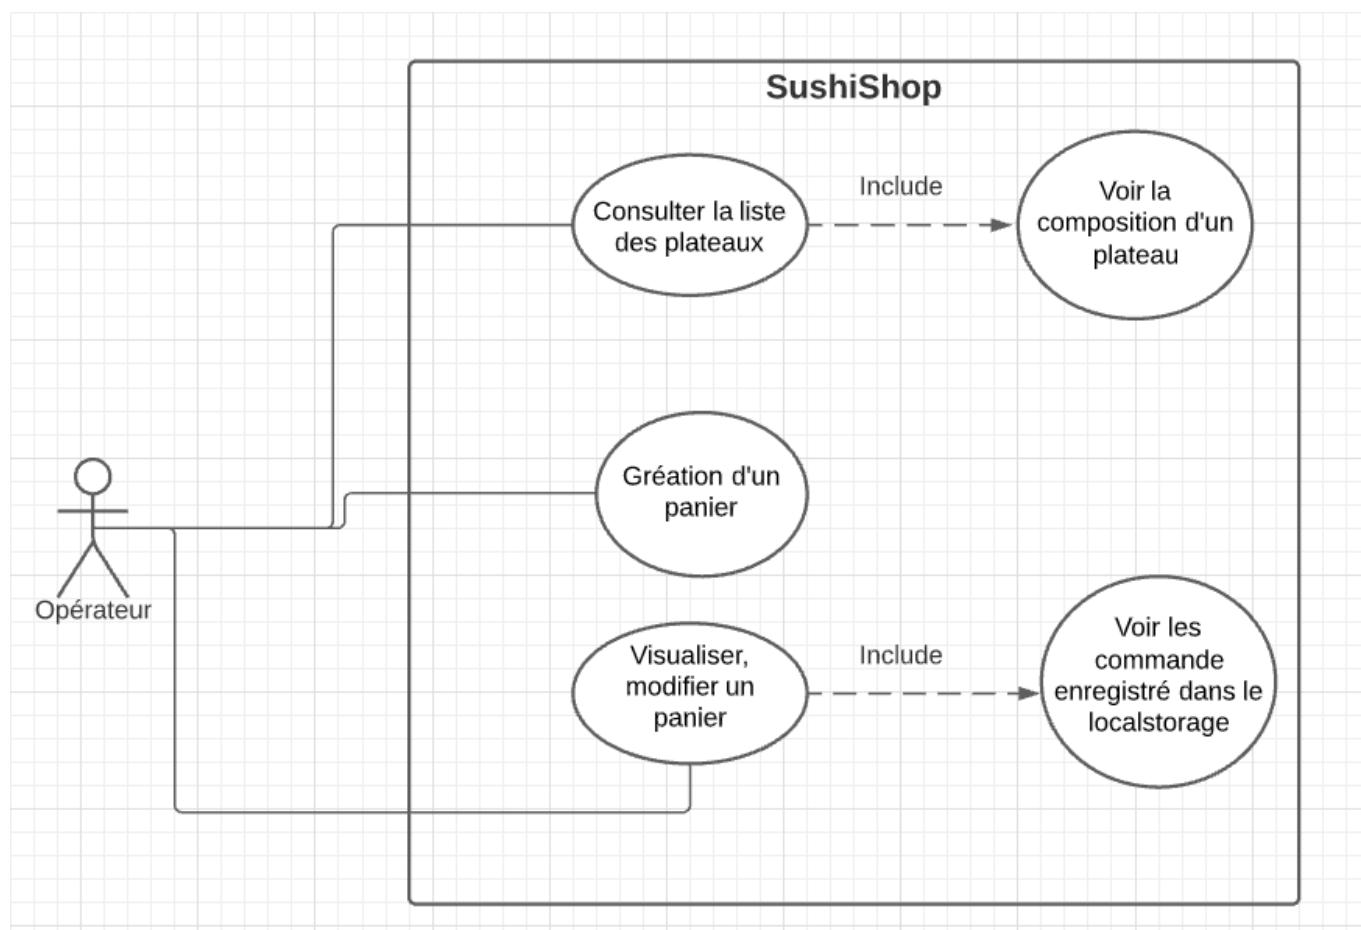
SushiShop

Consulter la liste des plateaux

Include

Voir la composition d'un plateau

Gréation d'un panier

Opérateur

Visualiser, modifier un panier

Include

Voir les commande enregistré dans le localstorage